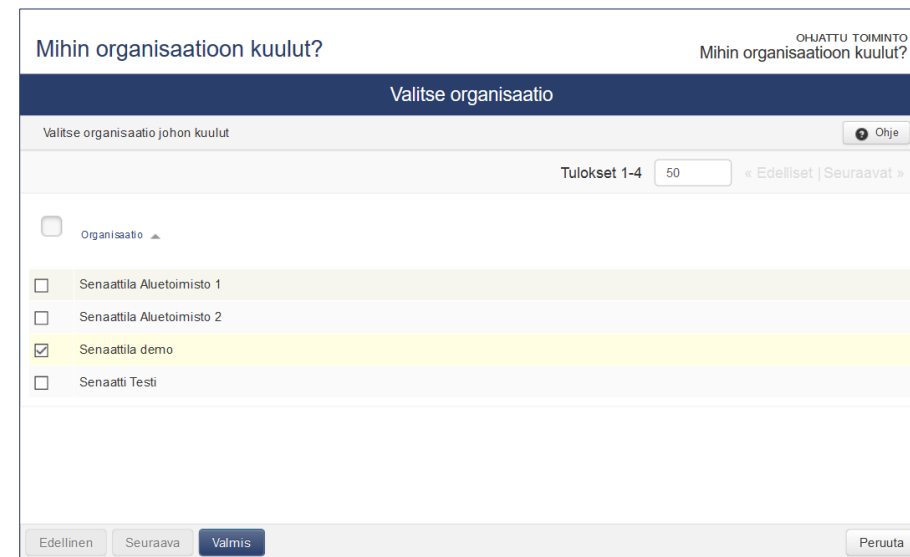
Mihin organisaatioon kuulut?

OHJATTU TOIMINTO
Mihin organisaatioon kuulut?

Valitse organisaatio

Valitse organisaatio johon kuulut

Ohje

Tulokset 1-4 50 « Edelliset | Seuraavat »

Organisaatio

Senaattila Aluetoimisto 1

Senaattila Aluetoimisto 2

Senaattila demo

Senaatti Testi

Edellinen Seuraava Valmis

Peruuta